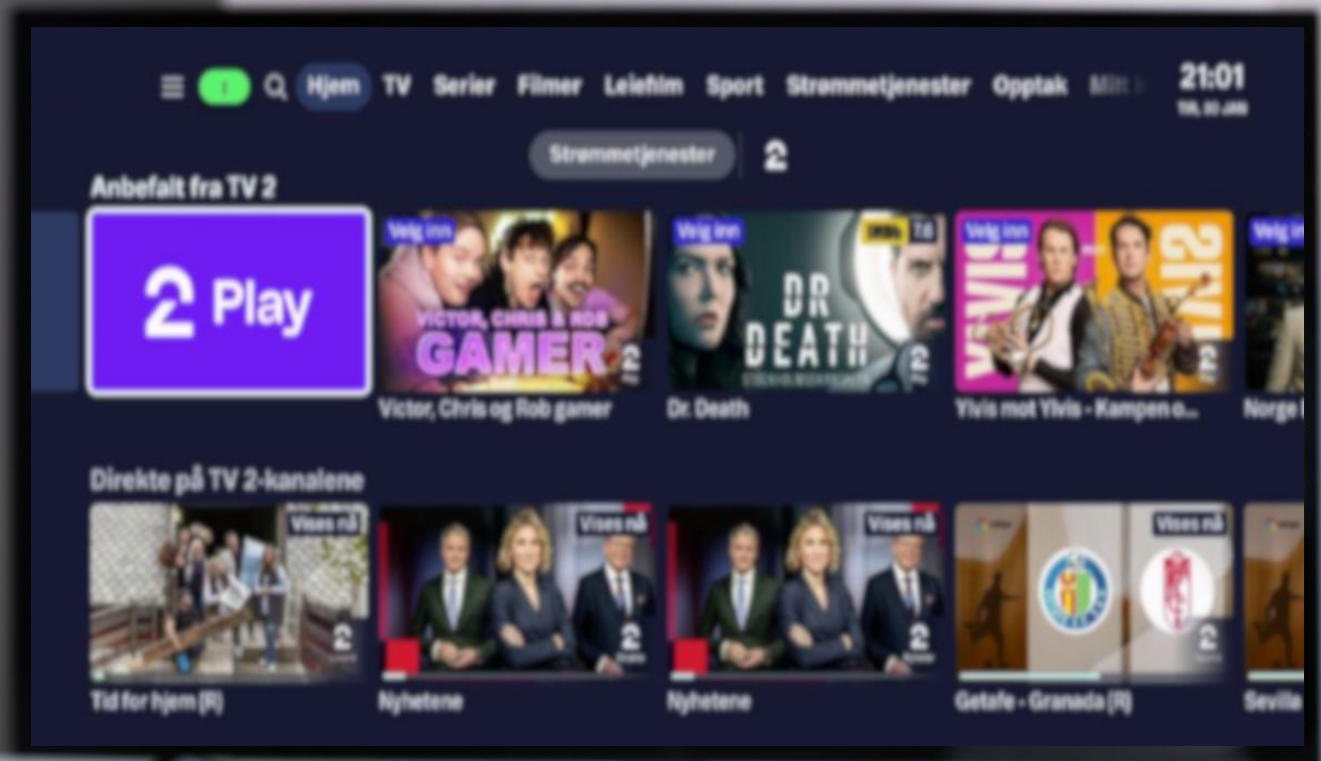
Hjem TV Serier Filmer Leiefilm Sport Strømmetjenester Opptak Mitt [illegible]

21:01
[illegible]

Strømmetjenester

Anbefalt fra TV 2

2 Play

Velg inn
VICTOR, CHRIS & ROB GAMER
Victor, Chris og Rob gamer

Velg inn
IMDb 7.8
DR DEATH
Dr. Death

Velg inn
YLVIS
Ylvis mot Ylvis - Kampen o...

Velg in
Norge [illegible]

Direkte på TV 2-kanalene

Vises nå
Tid for hjem (R)

Vises nå
Nyhetene

Vises nå
Nyhetene

Vises nå
Getafe - Granada (R)

Sevilla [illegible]